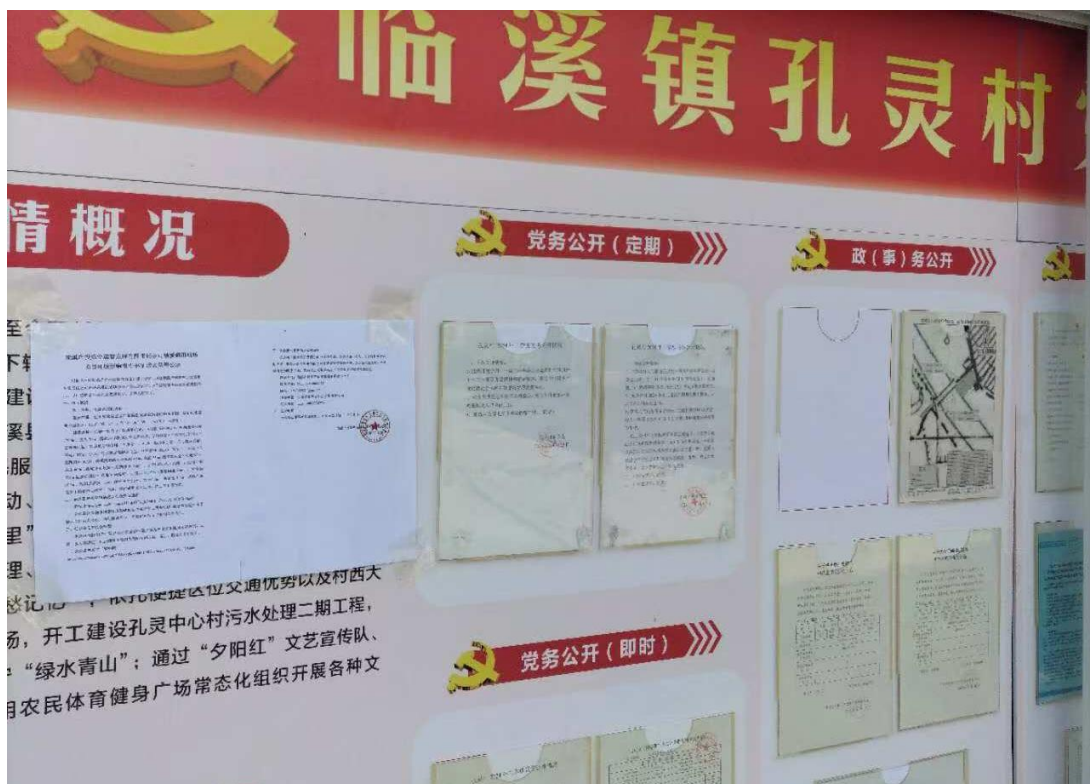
临溪镇孔灵村

情概况

至

下

建

溪

服

动、

里”

理、

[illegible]根托便捷区位交通优势以及村西大

场，开工建设孔灵中心村污水处理二期工程，

“绿水青山”；通过“夕阳红”文艺宣传队、

用农民体育健身广场常态化组织开展各种文

党务公开（定期）

党务公开（即时）

政（事）务公开